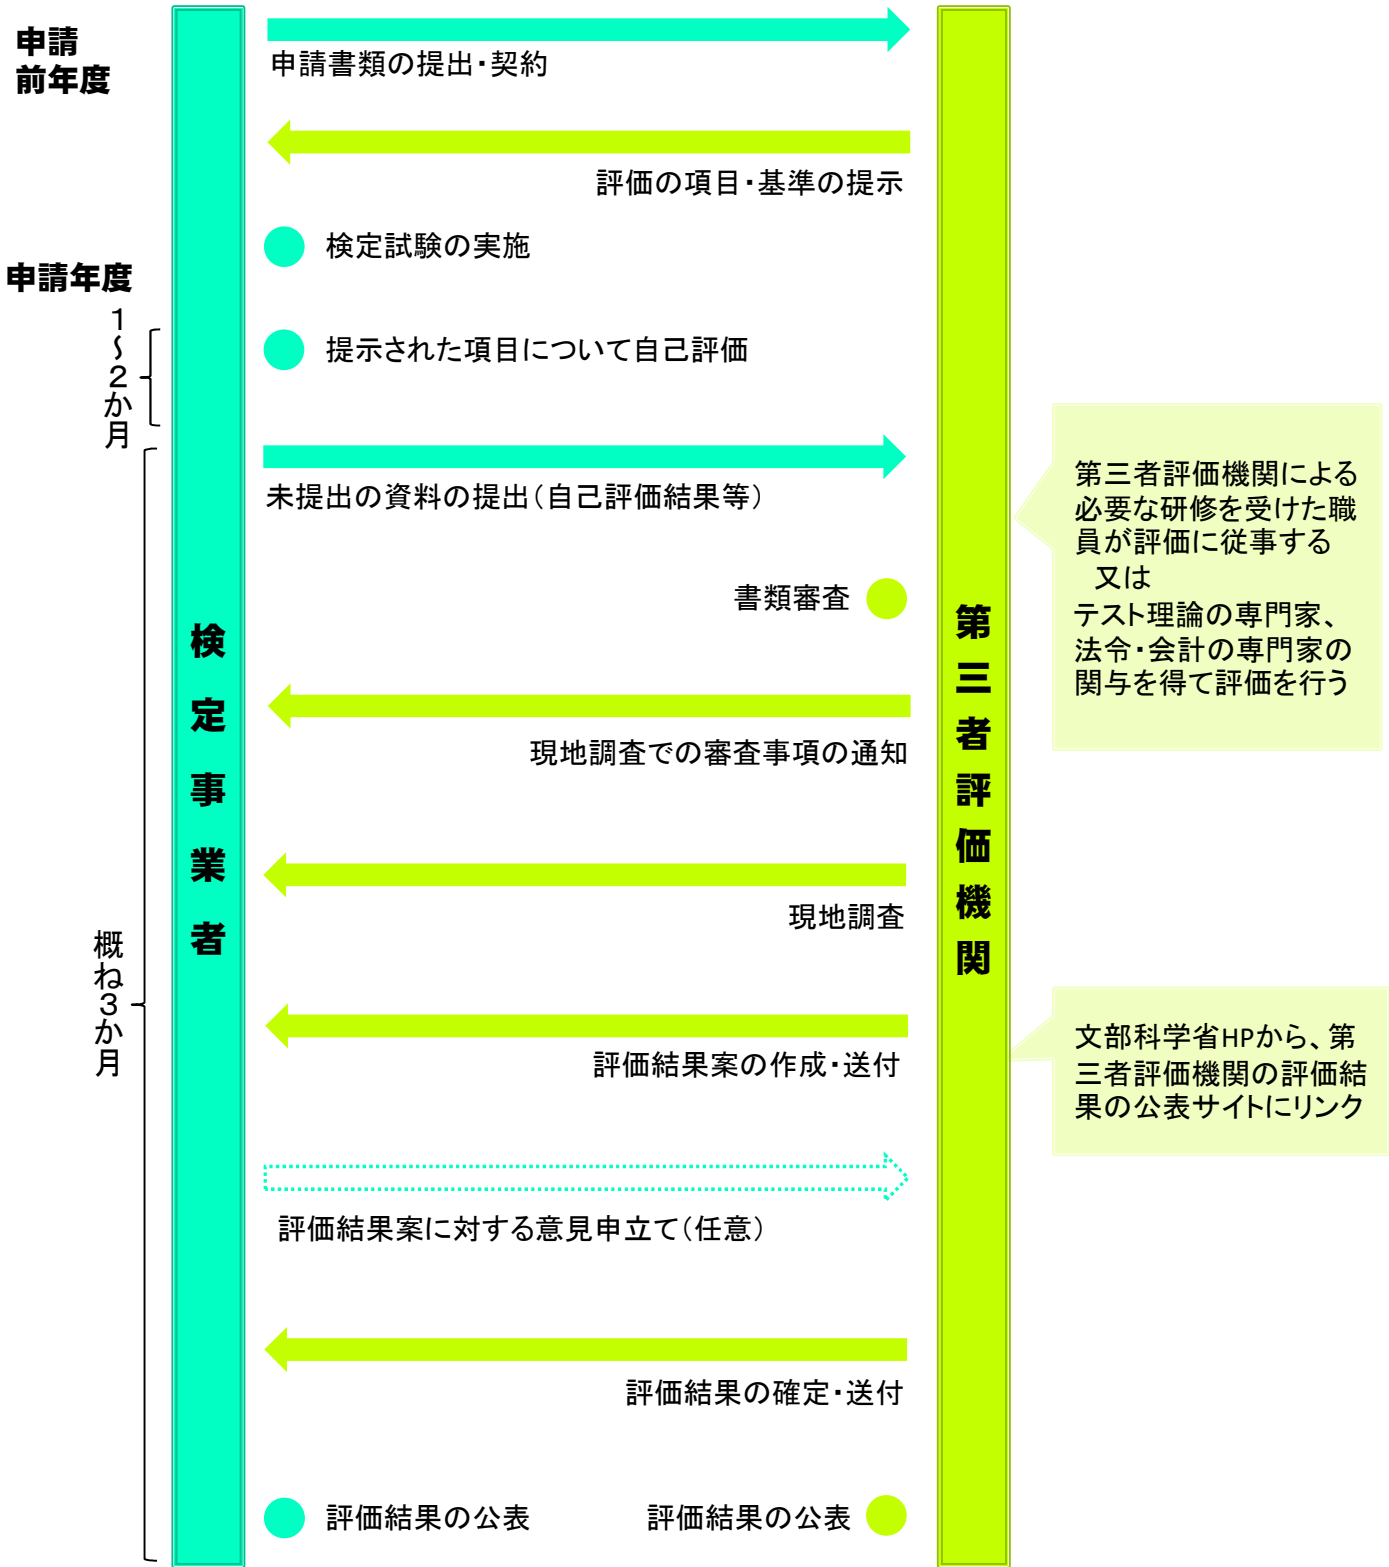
申請
前年度

申請書類の提出・契約

評価の項目・基準の提示

検定試験の実施

申請年度

1〜2か月

提示された項目について自己評価

未提出の資料の提出（自己評価結果等）

第三者評価機関による必要な研修を受けた職員が評価に従事する
又は
テスト理論の専門家、法令・会計の専門家の関与を得て評価を行う

書類審査

検定事業者

第三者評価機関

現地調査での審査事項の通知

現地調査

概ね３か月

評価結果案の作成・送付

文部科学省HPから、第三者評価機関の評価結果の公表サイトにリンク

評価結果案に対する意見申立て（任意）

評価結果の確定・送付

評価結果の公表

評価結果の公表